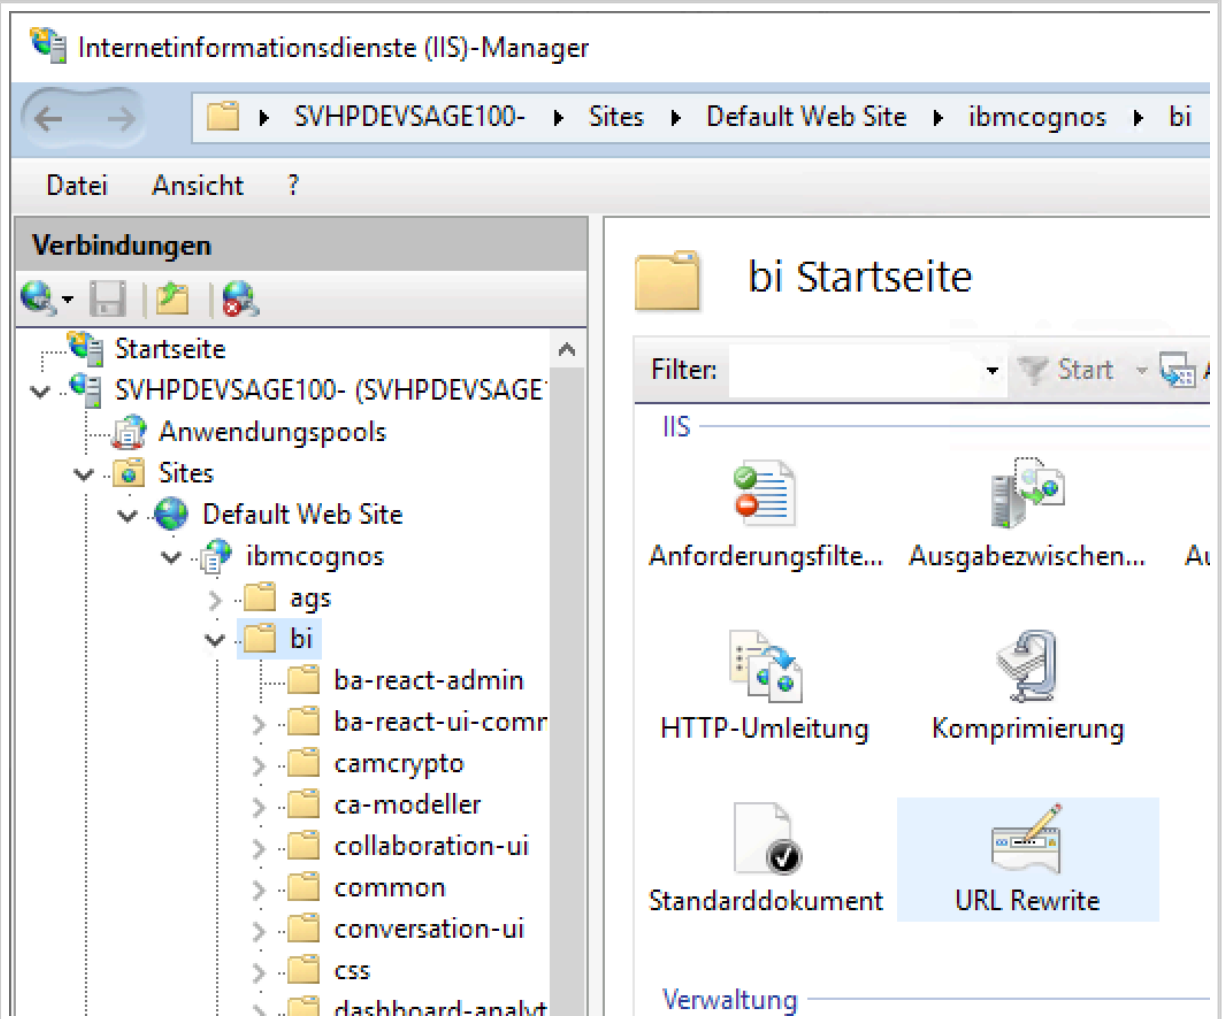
Internetinformationsdienste (IIS)-Manager

SVHPDEVSAGE100- ▸ Sites ▸ Default Web Site ▸ ibmcognos ▸ bi

Datei Ansicht ?

Verbindungen

Startseite
SVHPDEVSAGE100- (SVHPDEVSAGE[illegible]
Anwendungspools
Sites
Default Web Site
ibmcognos
ags
bi
ba-react-admin
ba-react-ui-comr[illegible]
camcrypto
ca-modeller
collaboration-ui
common
conversation-ui
css
dashboard-analyt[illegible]

bi Startseite

Filter: Start

IIS

Anforderungsfilte...
Ausgabezwischen...
Au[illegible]
HTTP-Umleitung
Komprimierung
Standarddokument
URL Rewrite

Verwaltung